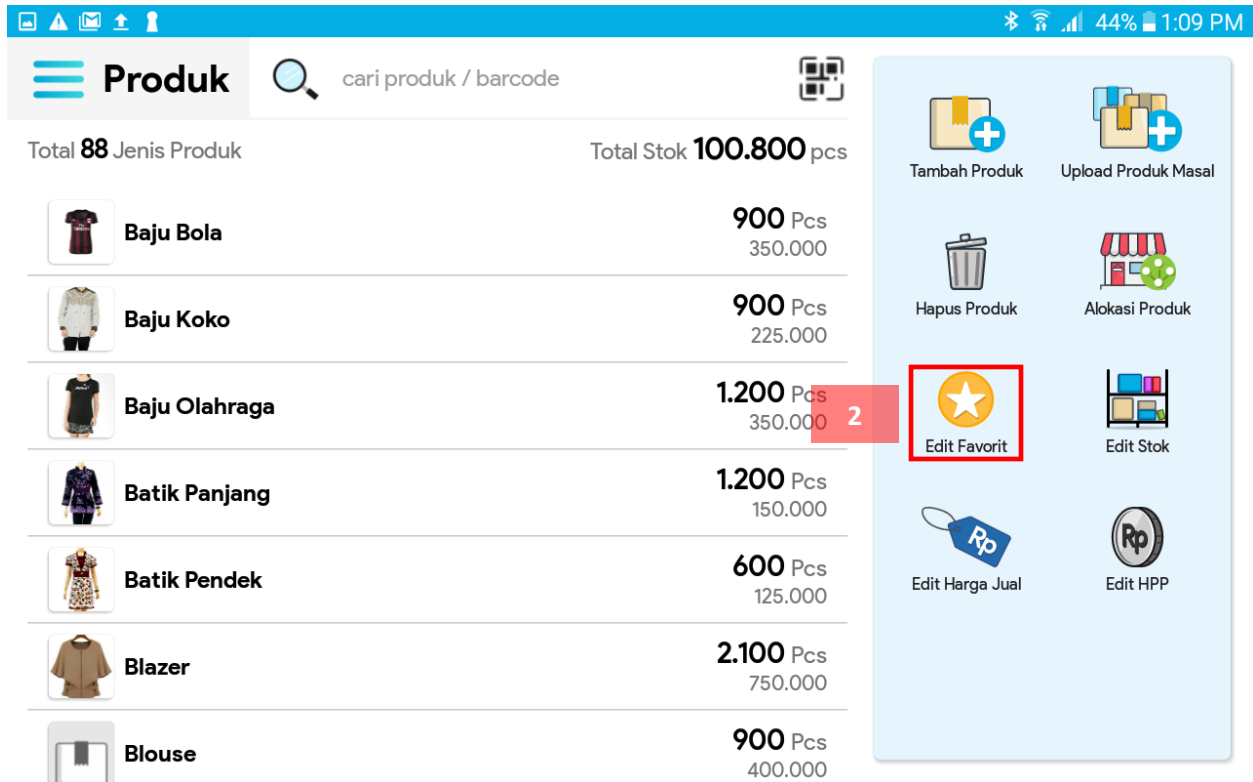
44% 1:09 PM

Produk

cari produk / barcode

Total 88 Jenis Produk

Total Stok 100.800 pcs

| | | |
|---|---|---|
| Baju Bola | 900 Pcs | 350.000 |
| Baju Koko | 900 Pcs | 225.000 |
| Baju Olahraga | 1.200 Pcs | 350.000 |
| Batik Panjang | 1.200 Pcs | 150.000 |
| Batik Pendek | 600 Pcs | 125.000 |
| Blazer | 2.100 Pcs | 750.000 |
| Blouse | 900 Pcs | 400.000 |

2

Tambah Produk

Upload Produk Masal

Hapus Produk

Alokasi Produk

Edit Favorit

Edit Stok

Rp

Edit Harga Jual

Rp

Edit HPP